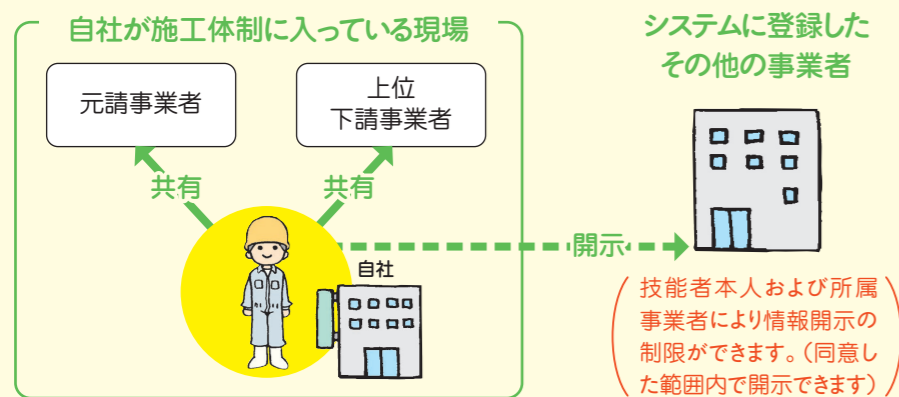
自社が施工体制に入っている現場

元請事業者

上位
下請事業者

共有

共有

自社

開示

システムに登録した
その他の事業者

技能者本人および所属事業者により情報開示の制限ができます。（同意した範囲内で開示できます）